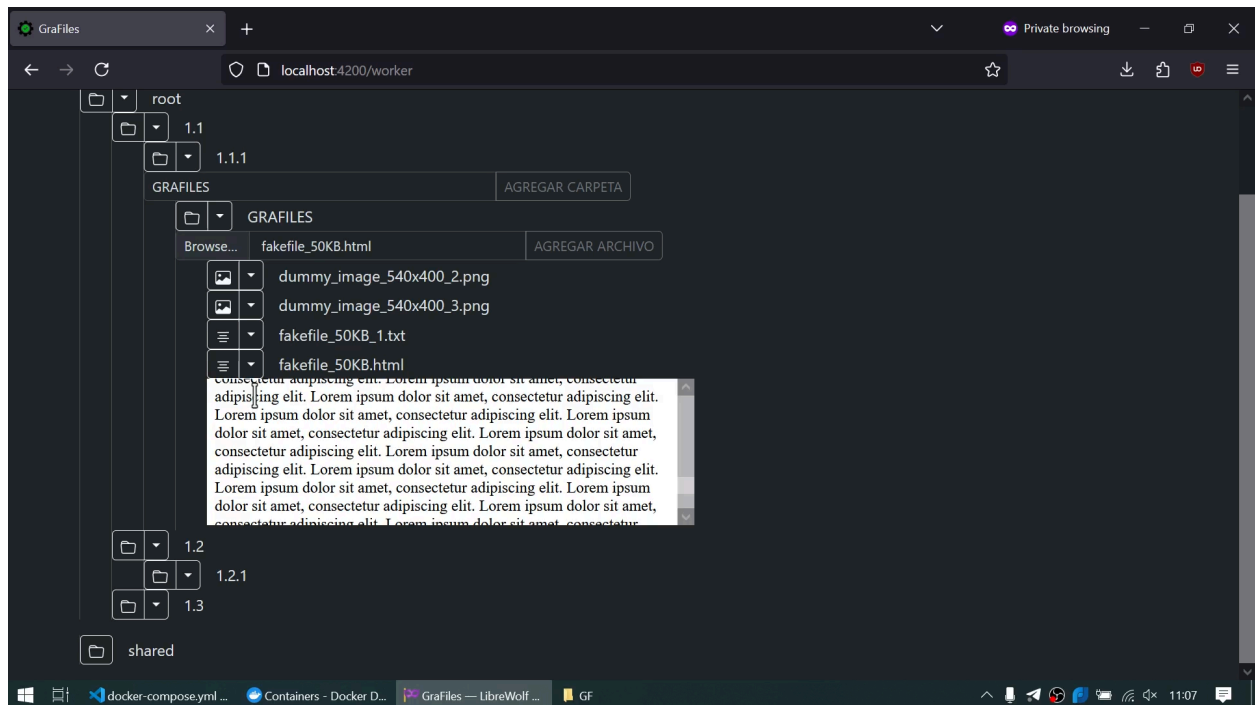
GraFiles
Private browsing
localhost:4200/worker

root
1.1
1.1.1
GRAFILES
AGREGAR CARPETA
GRAFILES
Browse... fakefile_50KB.html
AGREGAR ARCHIVO
dummy_image_540x400_2.png
dummy_image_540x400_3.png
fakefile_50KB_1.txt
fakefile_50KB.html

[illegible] adipiscing elit. Lorem ipsum dolor sit amet, consectetur adipiscing elit. Lorem ipsum dolor sit amet, consectetur adipiscing elit. Lorem ipsum dolor sit amet, consectetur adipiscing elit. Lorem ipsum dolor sit amet, consectetur adipiscing elit. Lorem ipsum dolor sit amet, consectetur adipiscing elit. Lorem ipsum dolor sit amet, consectetur adipiscing elit. Lorem ipsum dolor sit amet, consectetur adipiscing elit. Lorem ipsum dolor sit amet, consectetur adipiscing elit. Lorem ipsum dolor sit amet, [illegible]

1.2
1.2.1
1.3
shared

docker-compose.yml ...
Containers - Docker D...
GraFiles — LibreWolf ...
GF
11:07